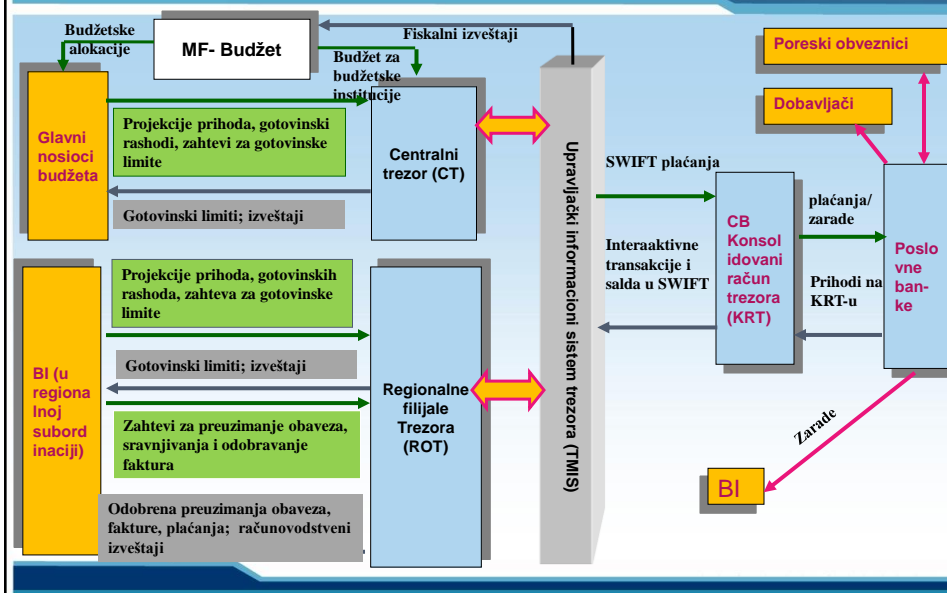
Budžetske alokacije

MF- Budžet

Fiskalni izveštaji

Budžet za budžetske institucije

Poreski obveznici

Dobavljači

Glavni nosioci budžeta

Projekcije prihoda, gotovinski rashodi, zahtevi za gotovinske limite

Centralni trezor (CT)

Gotovinski limiti; izveštaji

Upravljački informacioni sistem trezora (TMIS)

SWIFT plaćanja

CB Konsolidovani račun trezora (KRT)

plaćanja/ zarade

Poslovne banke

Interaktivne transakcije i salda u SWIFT

Prihodi na KRT-u

BI (u regionalnoj subordinaciji)

Projekcije prihoda, gotovinskih rashoda, zahteva za gotovinske limite

Gotovinski limiti; izveštaji

Regionalne filijale Trezora (ROT)

Zahtevi za preuzimanje obaveza, sravnjivanja i odobravanje faktura

Odobrena preuzimanja obaveza, fakture, plaćanja; računovodstveni izveštaji

Zarade

BI